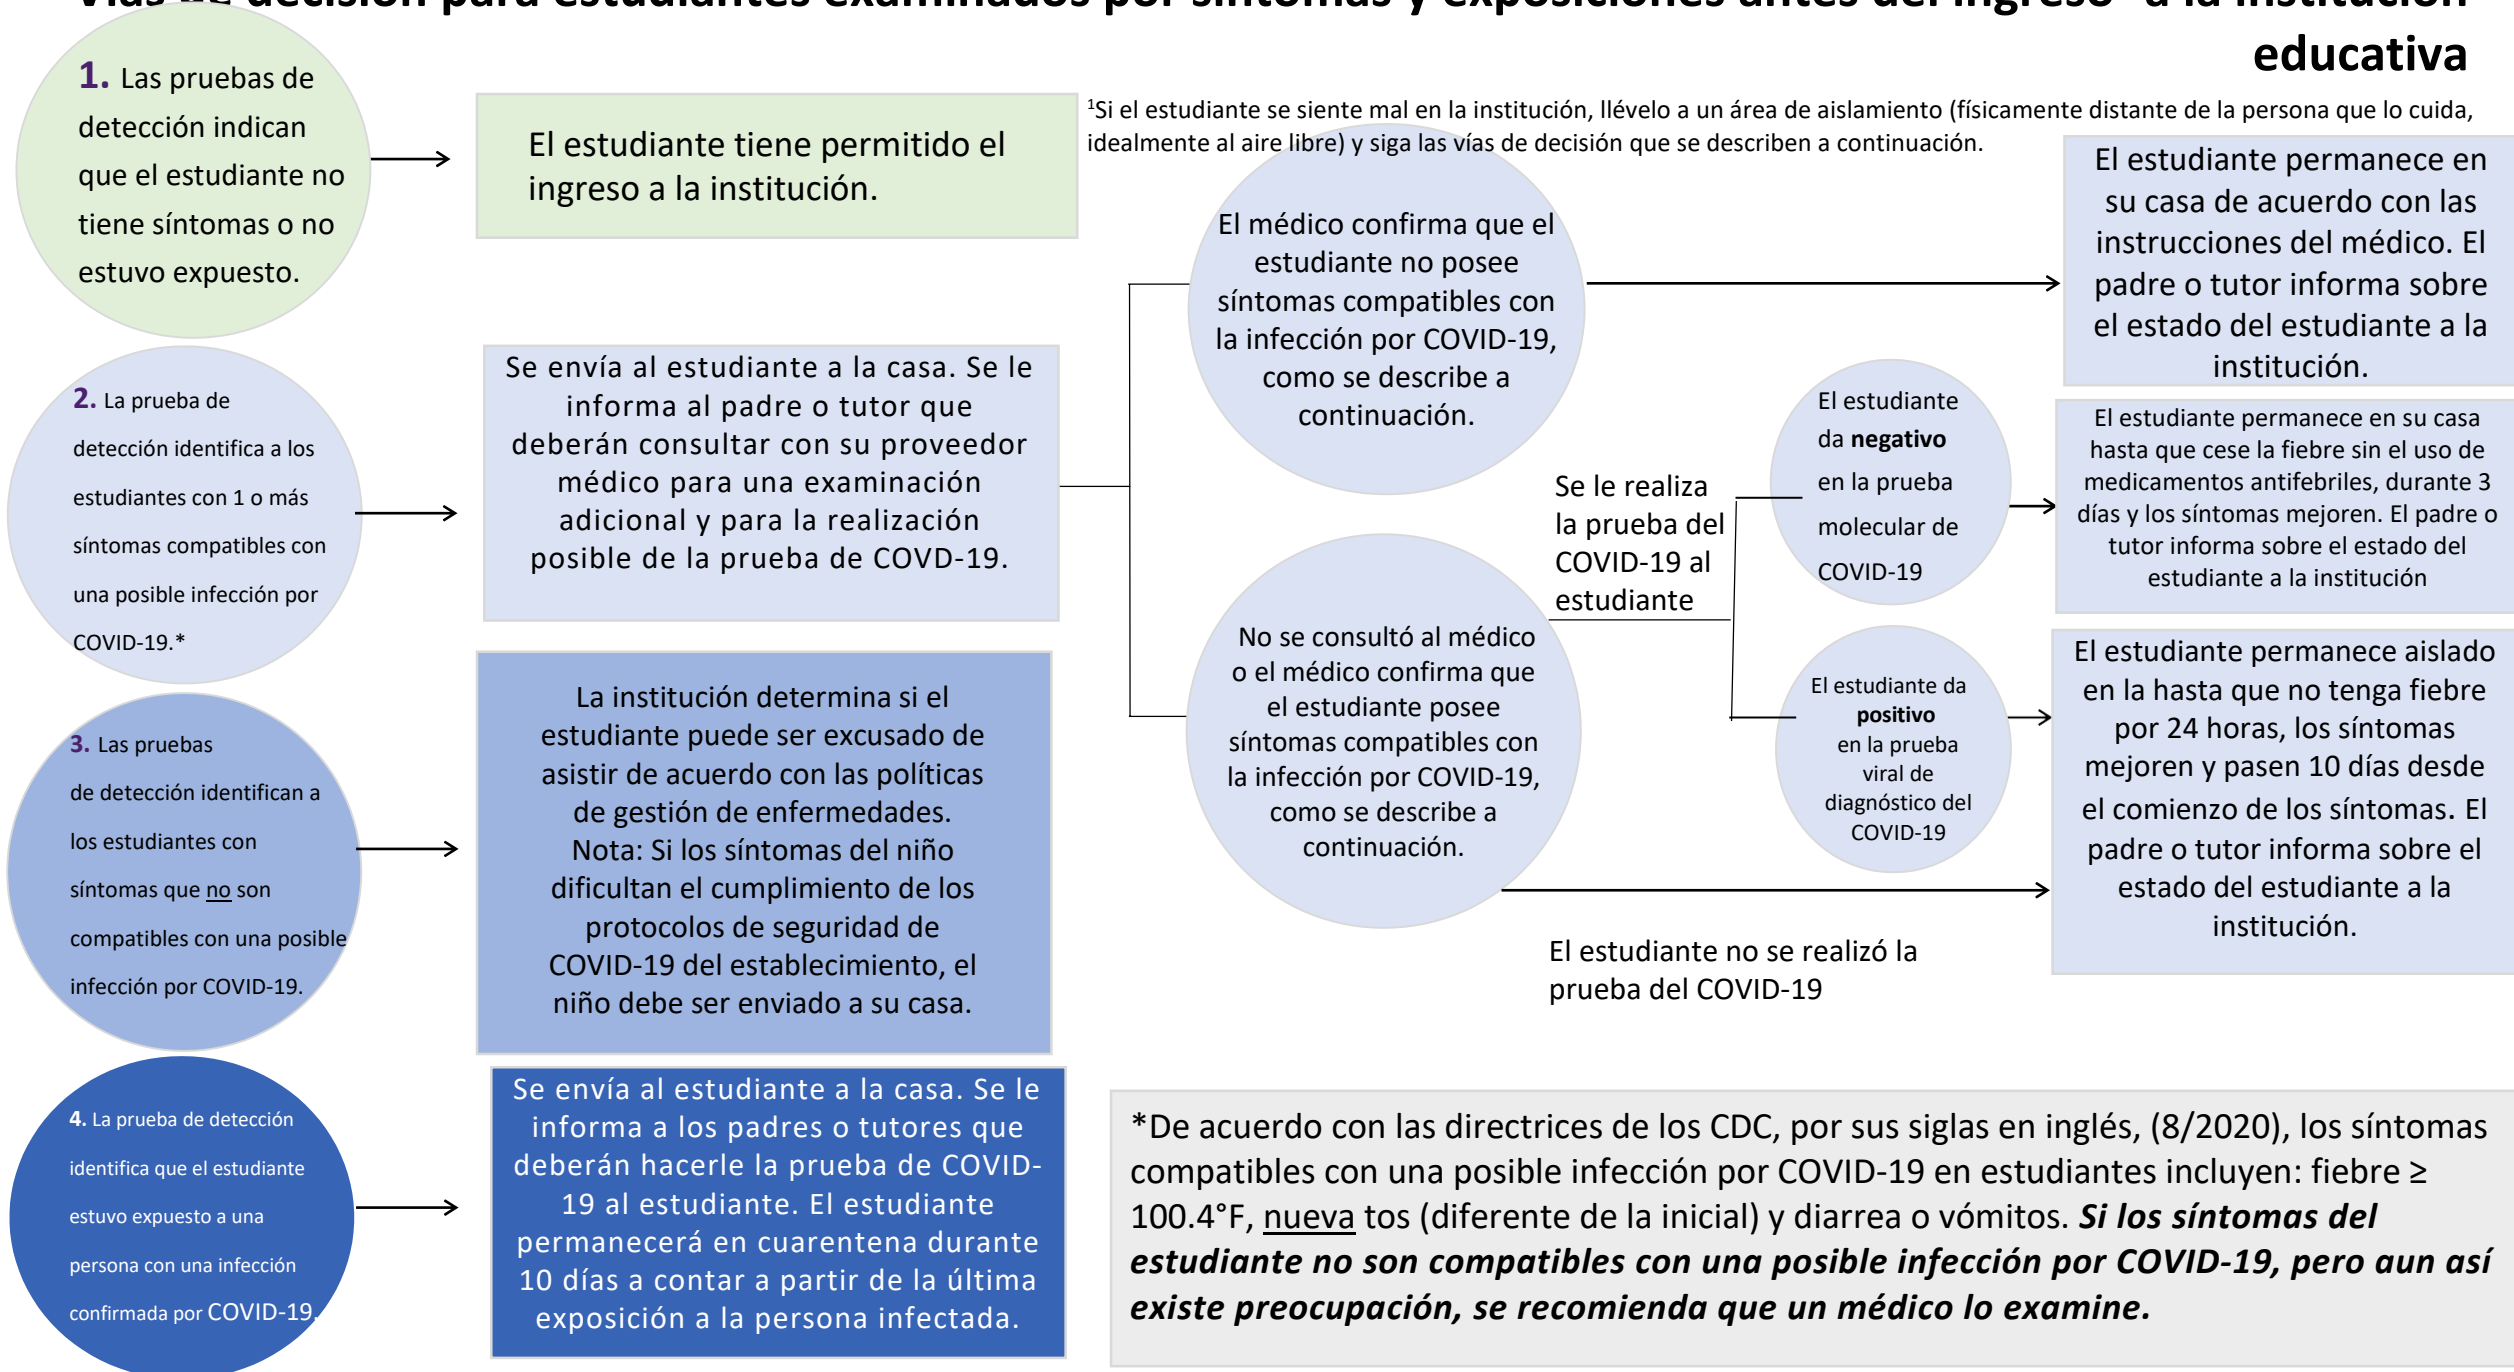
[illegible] educativa

1. Las pruebas de detección indican que el estudiante no tiene síntomas o no estuvo expuesto.

El estudiante tiene permitido el ingreso a la institución.

$^1$Si el estudiante se siente mal en la institución, llévelo a un área de aislamiento (físicamente distante de la persona que lo cuida, idealmente al aire libre) y siga las vías de decisión que se describen a continuación.

2. La prueba de detección identifica a los estudiantes con 1 o más síntomas compatibles con una posible infección por COVID-19.*

Se envía al estudiante a la casa. Se le informa al padre o tutor que deberán consultar con su proveedor médico para una examinación médico adicional y para la realización posible de la prueba de COVD-19.

El médico confirma que el estudiante no posee síntomas compatibles con la infección por COVID-19, como se describe a continuación.

El estudiante permanece en su casa de acuerdo con las instrucciones del médico. El padre o tutor informa sobre el estado del estudiante a la institución.

Se le realiza la prueba del COVID-19 al estudiante

El estudiante da **negativo** en la prueba molecular de COVID-19

El estudiante permanece en su casa hasta que cese la fiebre sin el uso de medicamentos antifebriles, durante 3 días y los síntomas mejoren. El padre o tutor informa sobre el estado del estudiante a la institución

No se consultó al médico o el médico confirma que el estudiante posee síntomas compatibles con la infección por COVID-19, como se describe a continuación.

El estudiante da **positivo** en la prueba viral de diagnóstico del COVID-19

El estudiante permanece aislado en la hasta que no tenga fiebre por 24 horas, los síntomas mejoren y pasen 10 días desde el comienzo de los síntomas. El padre o tutor informa sobre el estado del estudiante a la institución.

El estudiante no se realizó la prueba del COVID-19

3. Las pruebas de detección identifican a los estudiantes con síntomas que no son compatibles con una posible infección por COVID-19.

La institución determina si el estudiante puede ser excusado de asistir de acuerdo con las políticas de gestión de enfermedades. Nota: Si los síntomas del niño dificultan el cumplimiento de los protocolos de seguridad de COVID-19 del establecimiento, el niño debe ser enviado a su casa.

4. La prueba de detección identifica que el estudiante estuvo expuesto a una persona con una infección confirmada por COVID-19.

Se envía al estudiante a la casa. Se le informa a los padres o tutores que deberán hacerle la prueba de COVID-19 al estudiante. El estudiante permanecerá en cuarentena durante 10 días a contar a partir de la última exposición a la persona infectada.

*De acuerdo con las directrices de los CDC, por sus siglas en inglés, (8/2020), los síntomas compatibles con una posible infección por COVID-19 en estudiantes incluyen: fiebre ≥ 100.4°F, nueva tos (diferente de la inicial) y diarrea o vómitos. ***Si los síntomas del estudiante no son compatibles con una posible infección por COVID-19, pero aun así existe preocupación, se recomienda que un médico lo examine.***